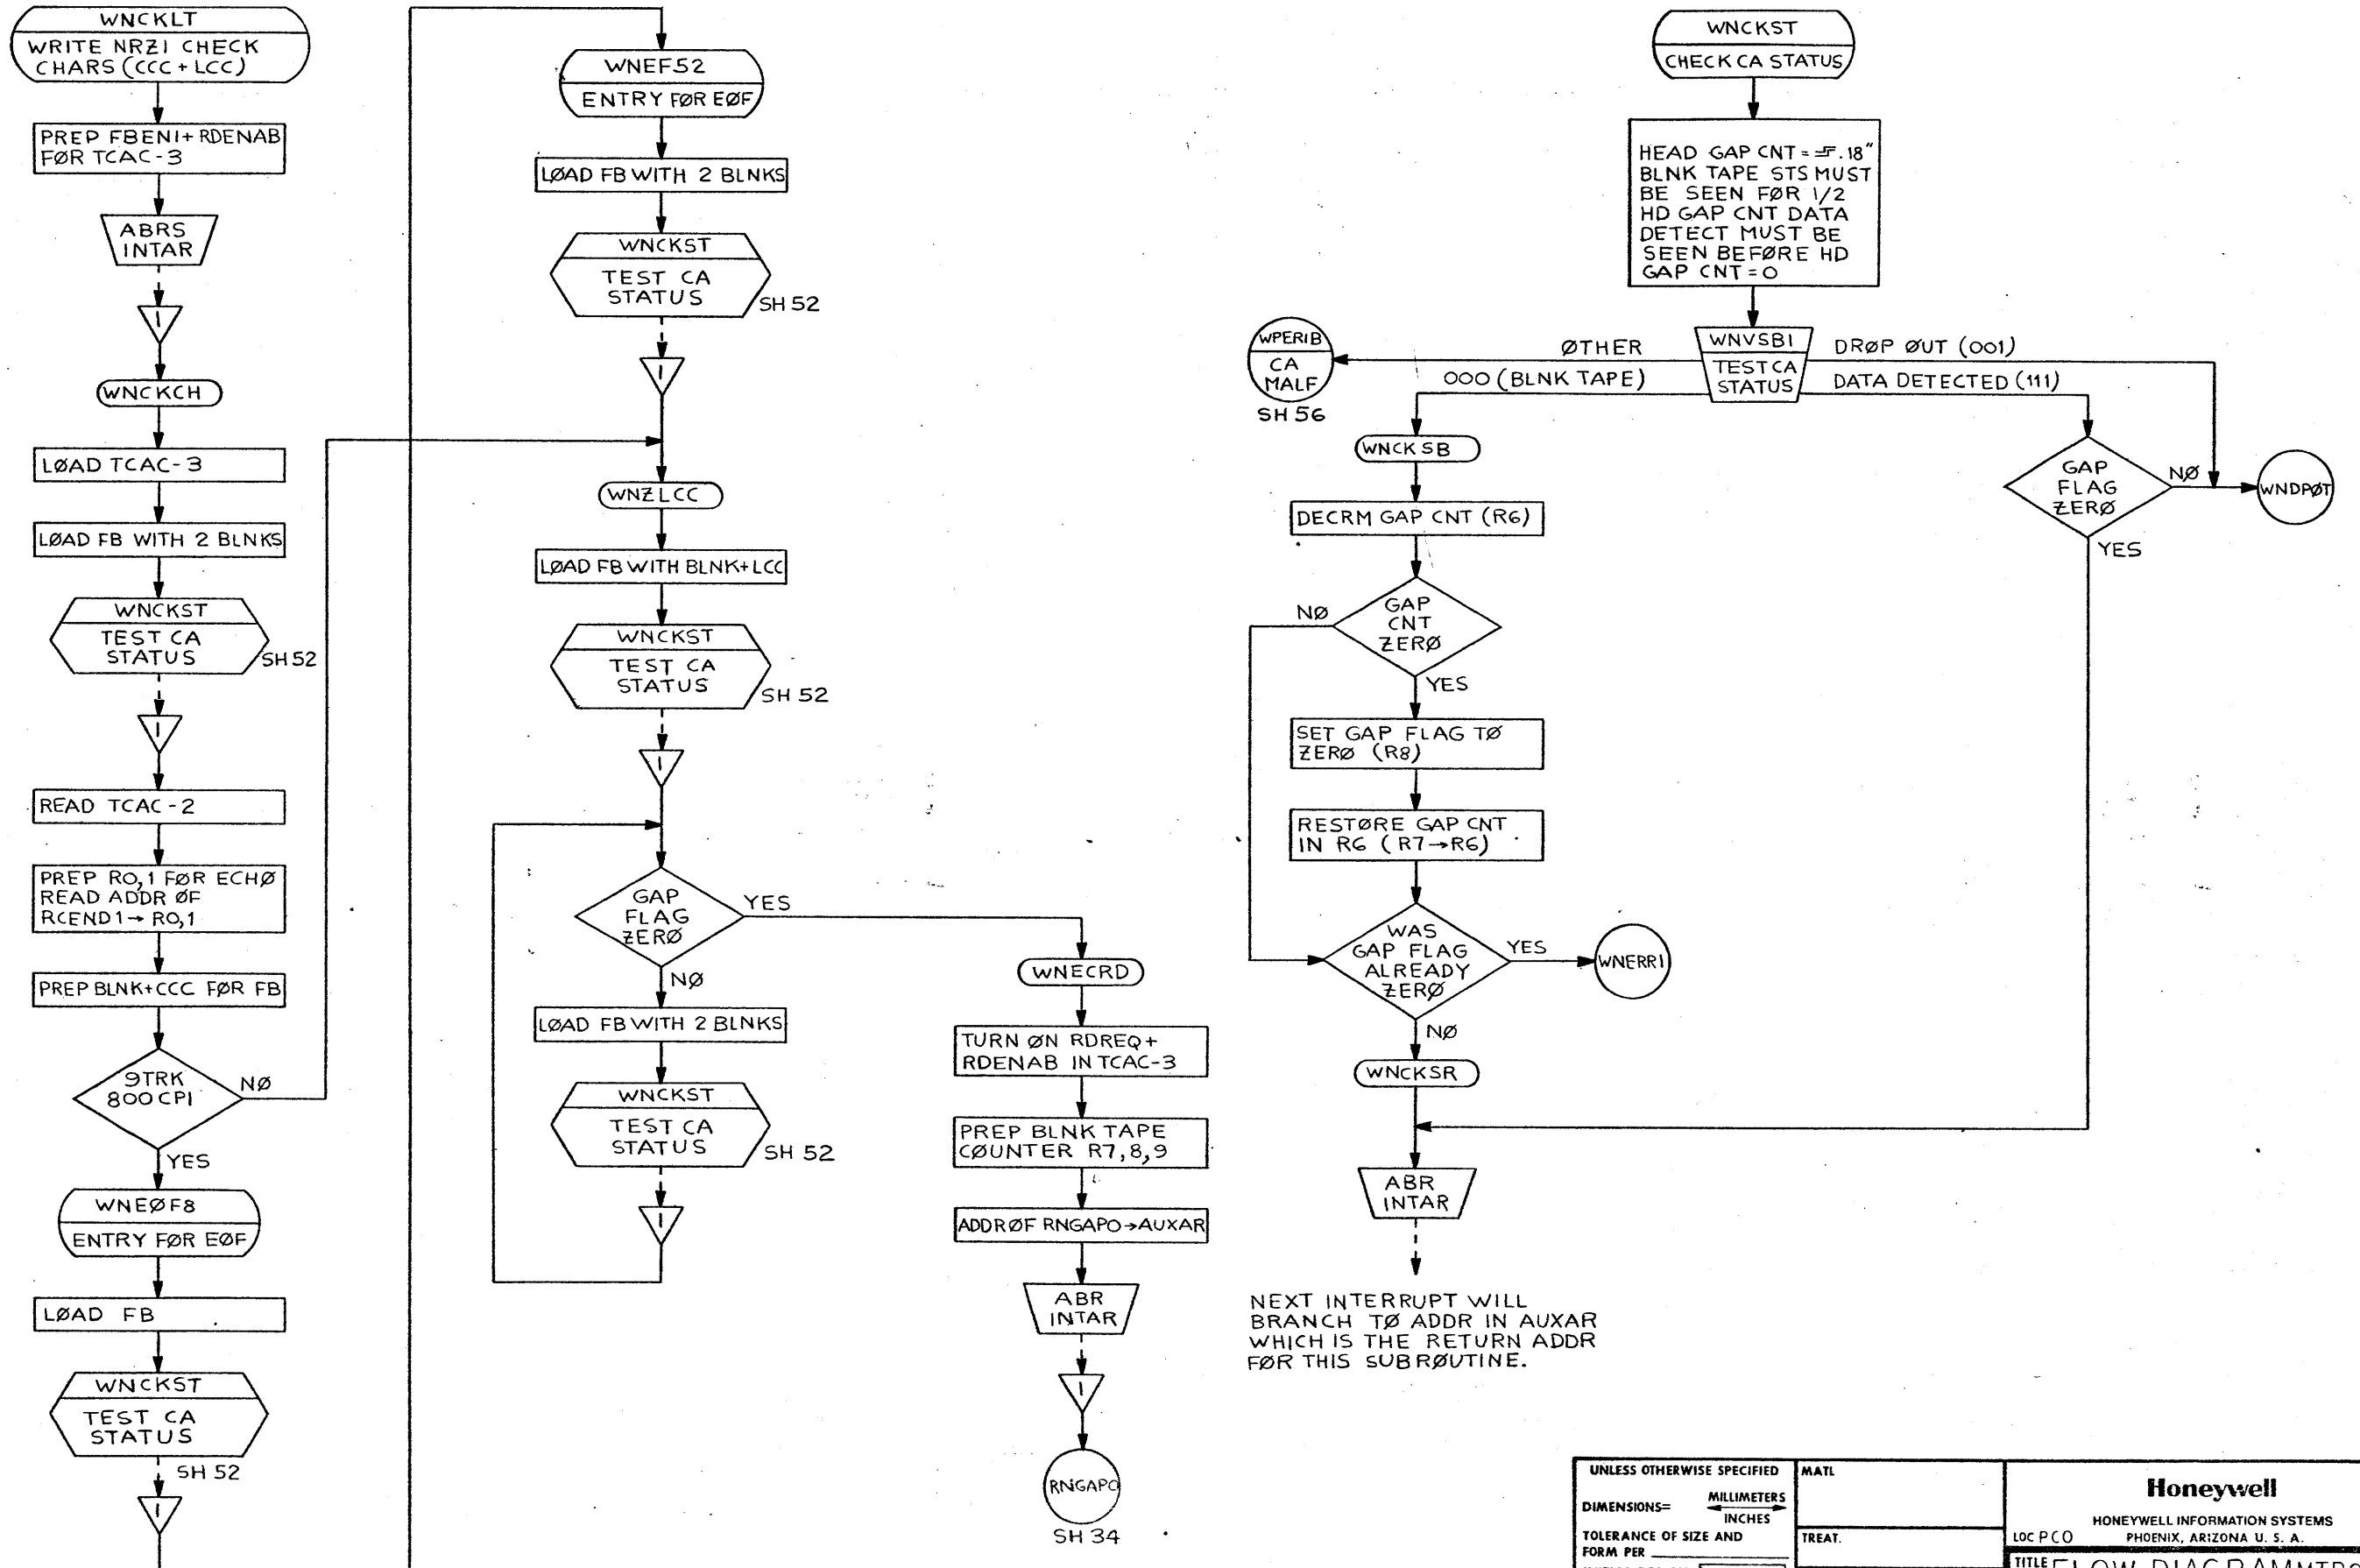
WNCKLT
WRITE NRZI CHECK CHARS (CCC + LCC)

PREP FBENI+ RDENAB FØR TCAC-3

ABRS INTAR

1

WNCKCH

LØAD TCAC-3

LØAD FB WITH 2 BLNKS

WNCKST
TEST CA STATUS
SH 52

1

READ TCAC-2

PREP RO,1 FØR ECHØ READ ADDR ØF RCEND1→ RO,1

PREP BLNK+CCC FØR FB

9TRK 800 CPI
NØ
YES

WNEØF8
ENTRY FØR EØF

LØAD FB

WNCKST
TEST CA STATUS
SH 52

1

WNEF52
ENTRY FØR EØF

LØAD FB WITH 2 BLNKS

WNCKST
TEST CA STATUS
SH 52

1

WNZLCC

LØAD FB WITH BLNK+LCC

WNCKST
TEST CA STATUS
SH 52

1

GAP FLAG ZERØ
YES
NØ

LØAD FB WITH 2 BLNKS

WNCKST
TEST CA STATUS
SH 52

1

WNECRD

TURN ØN RDREQ+ RDENAB IN TCAC-3

PREP BLNK TAPE CØUNTER R7,8,9

ADDR ØF RNGAPO→AUXAR

ABR INTAR

1

RNGAPO
SH 34

WNCKST
CHECK CA STATUS

HEAD GAP CNT = ≈.18" BLNK TAPE STS MUST BE SEEN FØR 1/2 HD GAP CNT DATA DETECT MUST BE SEEN BEFØRE HD GAP CNT = O

WNVSB1
TEST CA STATUS
ØTHER
000 (BLNK TAPE)
DRØP ØUT (001)
DATA DETECTED (111)

WPERIB
CA MALF
SH 56

WNCKSB

DECRM GAP CNT (R6)

GAP CNT ZERØ
NØ
YES

SET GAP FLAG TØ ZERØ (R8)

RESTØRE GAP CNT IN R6 (R7→R6)

WAS GAP FLAG ALREADY ZERØ
YES
NØ

WNERR1

WNCKSR

ABR INTAR

NEXT INTERRUPT WILL BRANCH TØ ADDR IN AUXAR WHICH IS THE RETURN ADDR FØR THIS SUBRØUTINE.

GAP FLAG ZERØ
NØ
YES

WNDPØT

UNLESS OTHERWISE SPECIFIED
DIMENSIONS= MILLIMETERS / INCHES
TOLERANCE OF SIZE AND FORM PER
MATL
TREAT.
Honeywell
HONEYWELL INFORMATION SYSTEMS
LOC PCO
PHOENIX, ARIZONA U. S. A.
TITLE FLOW DIAGRAMMTR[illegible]